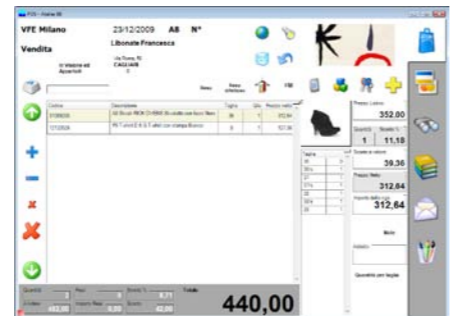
POS - Vetrina 88

VFE Milano

23/12/2009

A8

N°

Vendita

Libonate Francesca

Via Roma, 15

CAGLIARI

N. Visite nel

Acquisti

Nuovo

Nuovo

FM

Codice

Descrizione

Taglia

Qta

Prezzo netto

01236026

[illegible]

1

372,84

12122026

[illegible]

1

107,99

Prezzo Listino

352,00

Quantità

Sconto %

1

11,18

Sconto in valore

39,36

Prezzo Netto

312,64

Importo dello spo

312,64

Note

Addetto

Quantità per taglia

Quantità

Pezzi

Sconto %

Totale

Listino

Importo Reso

Sconto

482,00

0,00

42,00

440,00